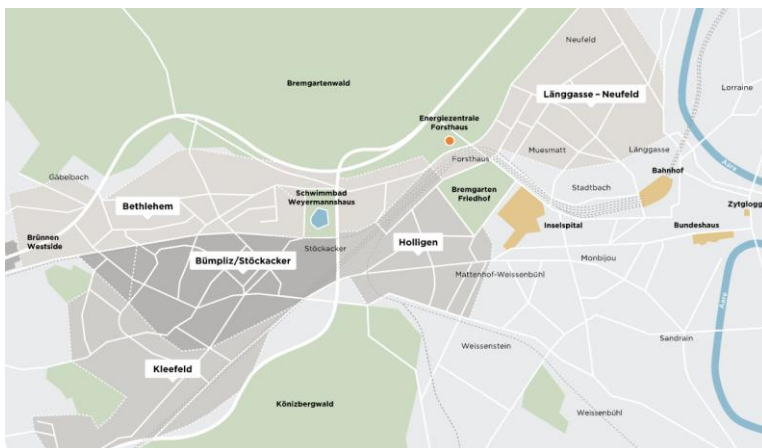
Neufeld

Bremgartenwald

Länggasse – Neufeld

Lorraine

Energiezentrale Forsthaus

Muesmatt

Länggasse

Forsthaus

Gäbelbach

Bahnhof

Bremgarten Friedhof

Stadtbach

Schwimmbad Weyermannshaus

Bethlehem

Zytglogge

Inselspital

Bundeshaus

Brünnen Westside

Holligen

Stöckacker

Monbijou

Bümpliz/Stöckacker

Mattenhof-Weissenbühl

Aare

Aare

Sandrain

Weissenstein

Kleefeld

Könizbergwald

Weissenbühl